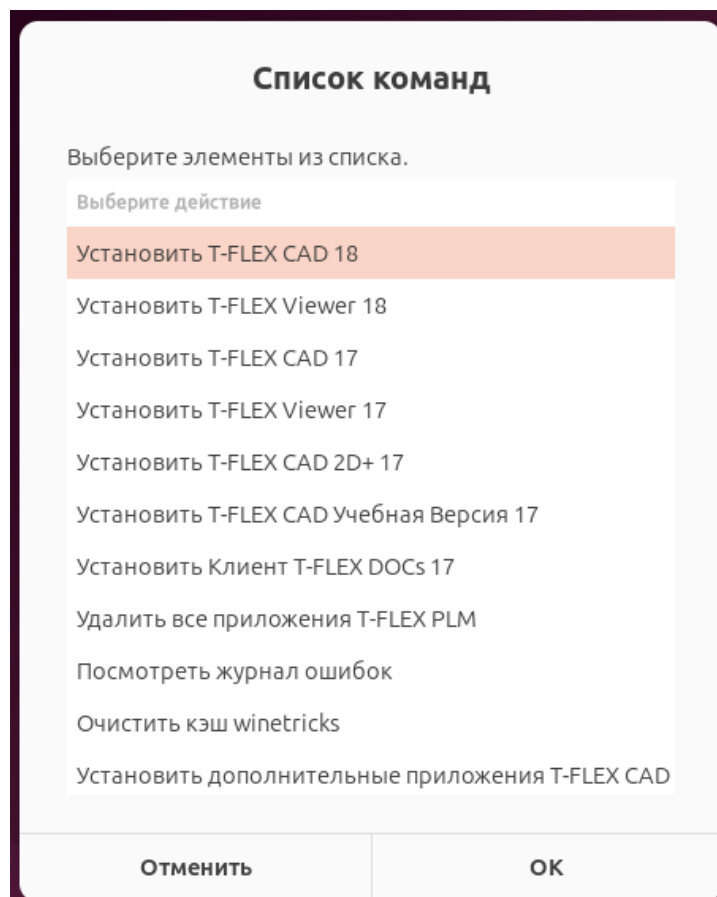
Список команд

Выберите элементы из списка.

Выберите действие

Установить T-FLEX CAD 18

Установить T-FLEX Viewer 18

Установить T-FLEX CAD 17

Установить T-FLEX Viewer 17

Установить T-FLEX CAD 2D+ 17

Установить T-FLEX CAD Учебная Версия 17

Установить Клиент T-FLEX DOCs 17

Удалить все приложения T-FLEX PLM

Посмотреть журнал ошибок

Очистить кэш winetricks

Установить дополнительные приложения T-FLEX CAD

Отменить

OK